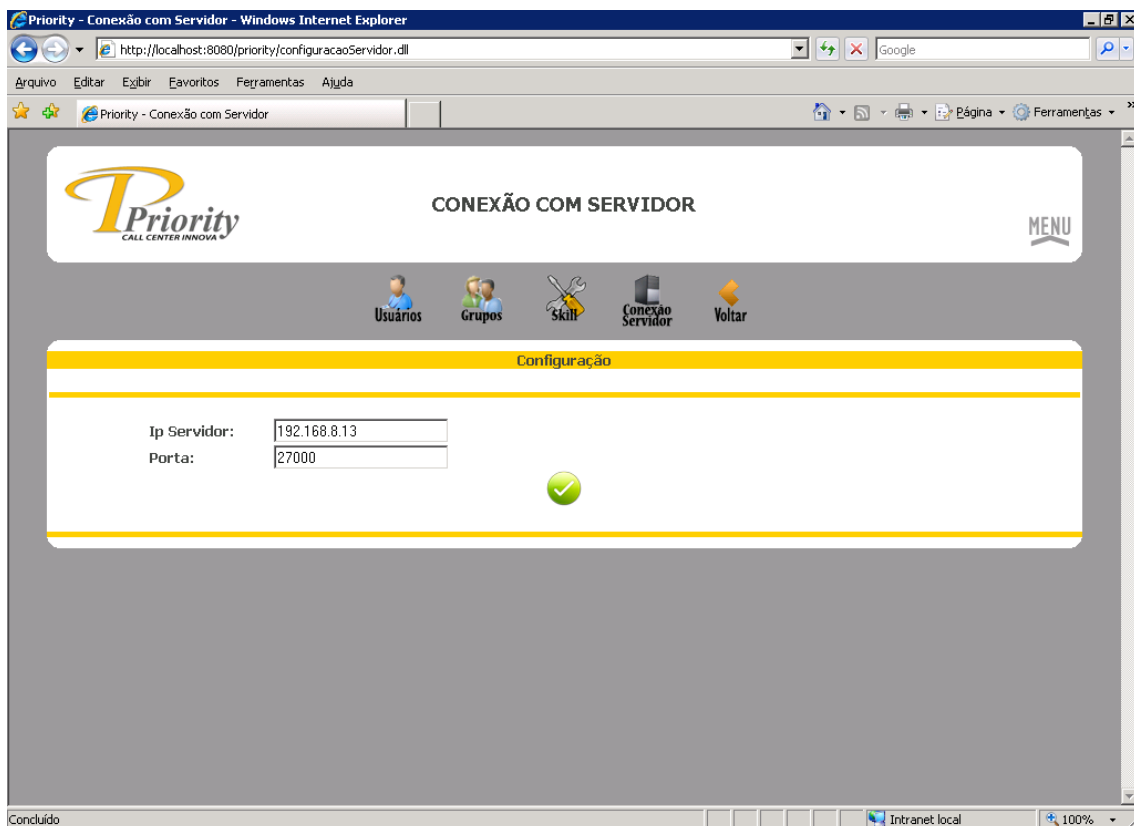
Priority - Conexão com Servidor - Windows Internet Explorer

http://localhost:8080/priority/configuracaoServidor.dll

Google

Arquivo Editar Exibir Favoritos Ferramentas Ajuda

Priority - Conexão com Servidor

Página Ferramentas

Priority
CALL CENTER INNOVA

CONEXÃO COM SERVIDOR

MENU

Usuários Grupos Skill Conexão Servidor Voltar

Configuração

Ip Servidor: 192.168.8.13
Porta: 27000

Concluído

Intranet local

100%